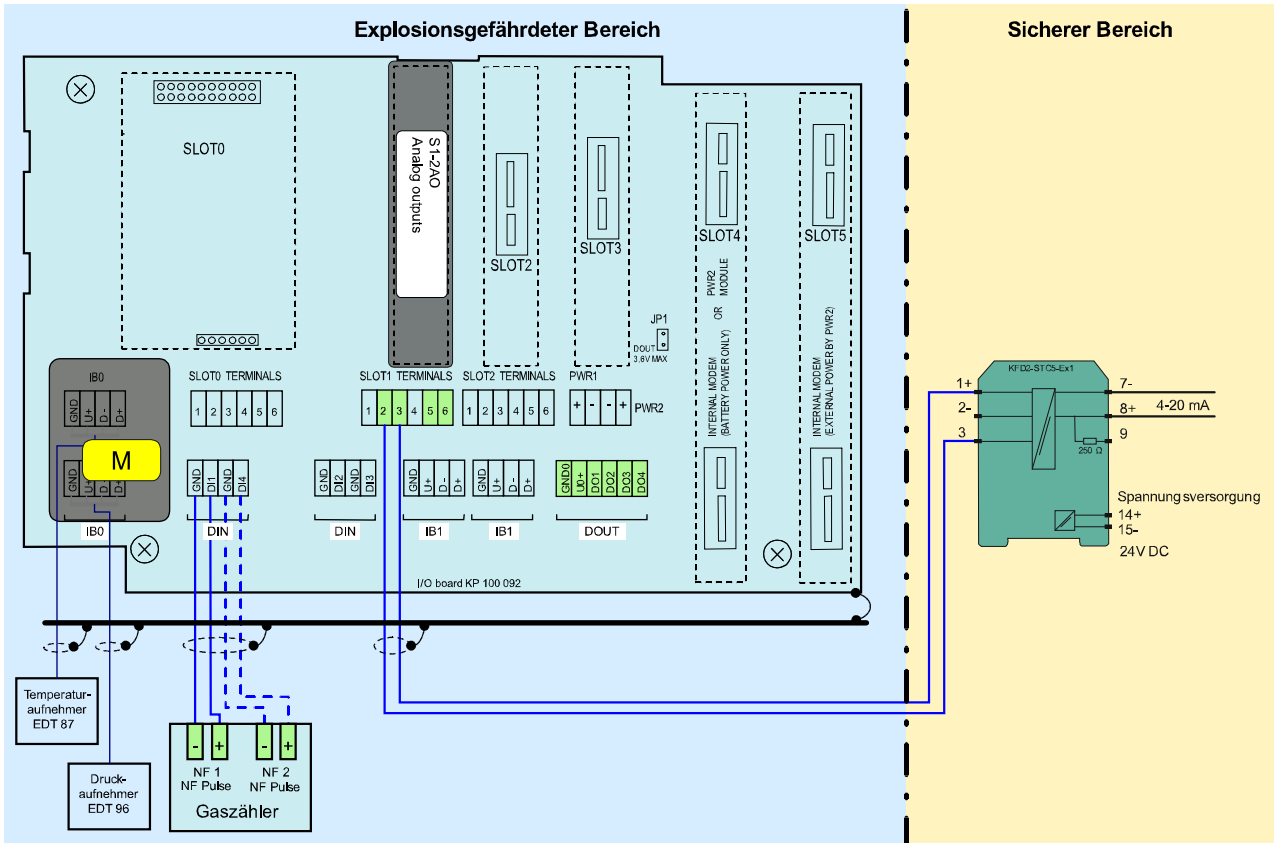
Explosionsgefährdeter Bereich

Sicherer Bereich

SLOT0

S1-2AO
Analog outputs

SLOT2

SLOT3

SLOT4

SLOT5

PWR2 MODULE

OR

INTERNAL MODEM (BATTERY POWER ONLY)

INTERNAL MODEM (EXTERNAL POWER BY PWR2)

JP1

DOUT 3.6V MAX

IB0

GND U+ D- D+

M

GND U+ D- D+

IB0

SLOT0 TERMINALS

1 2 3 4 5 6

SLOT1 TERMINALS

1 2 3 4 5 6

SLOT2 TERMINALS

1 2 3 4 5 6

PWR1

+ - - +

PWR2

GND DI1 GND DI4

DIN

GND DI2 GND DI3

DIN

GND U+ D- D+

IB1

GND U+ D- D+

IB1

GND0 U0+ DO1 DO2 DO3 DO4

DOUT

I/O board KP 100 092

KFD2-STC5-Ex1

1+
2-
3

7-
8+
9

4-20 mA

250 Ω

Spannungsversorgung
14+
15-
24V DC

Temperaturaufnehmer
EDT 87

Druckaufnehmer
EDT 96

- + - +

NF 1
NF Pulse

NF 2
NF Pulse

Gaszähler